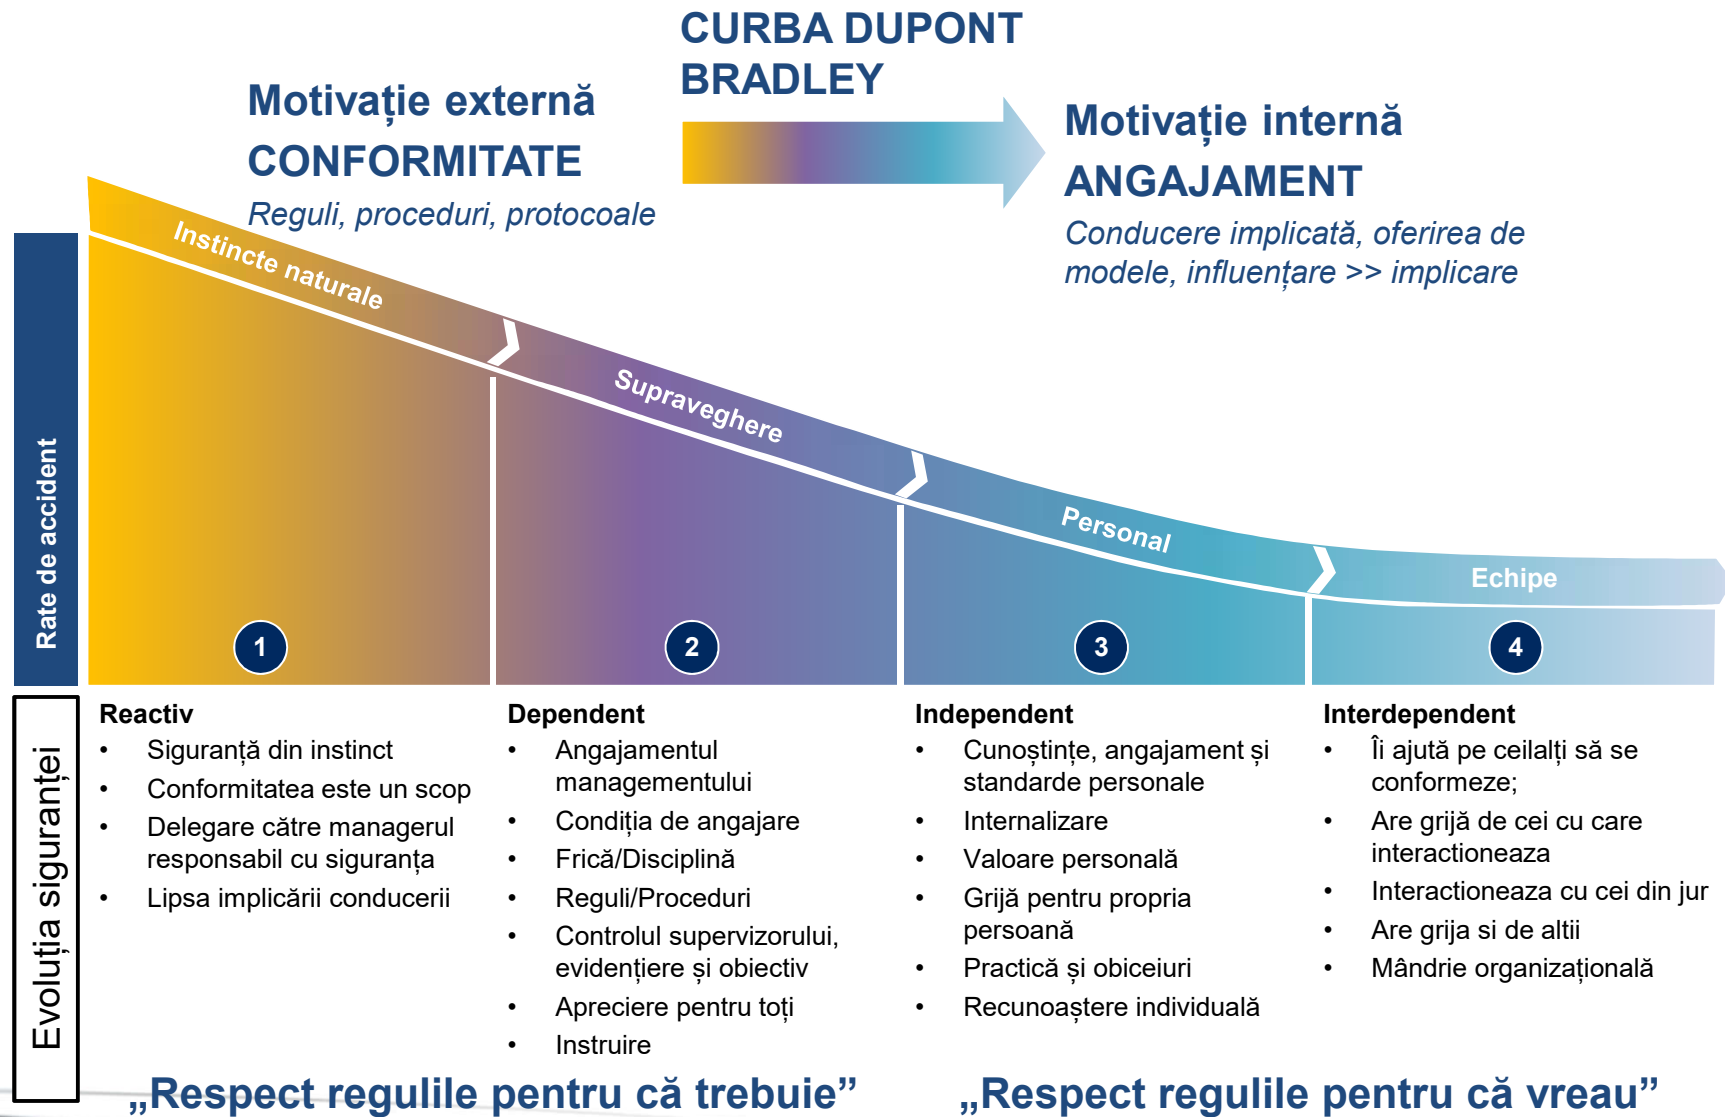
CURBA DUPONT BRADLEY

Motivație externă
CONFORMITATE
Reguli, proceduri, protocoale

Motivație internă
ANGAJAMENT
Conducere implicată, oferirea de modele, influențare >> implicare

Rate de accident

Instincte naturale
Supraveghere
Personal
Echipe

1
2
3
4

Evoluția siguranței

Reactiv
• Siguranță din instinct
• Conformitatea este un scop
• Delegare către managerul responsabil cu siguranța
• Lipsa implicării conducerii

Dependent
• Angajamentul managementului
• Condiția de angajare
• Frică/Disciplină
• Reguli/Proceduri
• Controlul supervizorului, evidențiere și obiectiv
• Apreciere pentru toți
• Instruire

Independent
• Cunoștințe, angajament și standarde personale
• Internalizare
• Valoare personală
• Grijă pentru propria persoană
• Practică și obiceiuri
• Recunoaștere individuală

Interdependent
• Îi ajută pe ceilalți să se conformeze;
• Are grijă de cei cu care interactioneaza
• Interactioneaza cu cei din jur
• Are grija si de altii
• Mândrie organizațională

„Respect regulile pentru că trebuie”
„Respect regulile pentru că vreau”